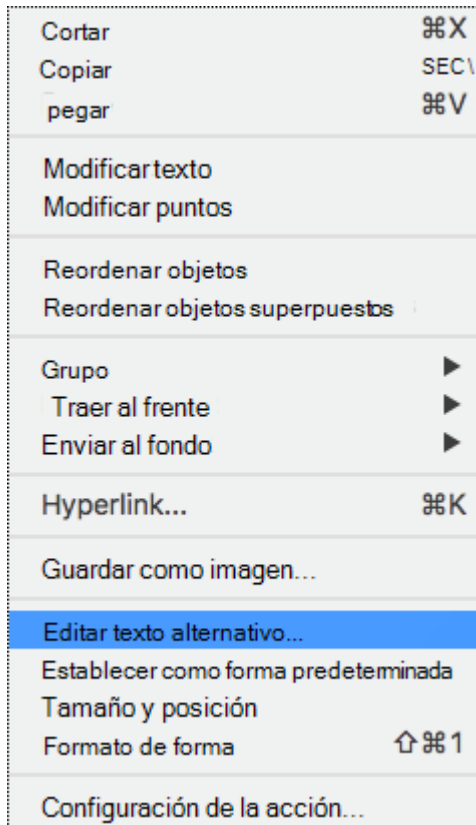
Cortar ⌘X
Copiar SEC\
pegar ⌘V

Modificar texto
Modificar puntos

Reordenar objetos
Reordenar objetos superpuestos

Grupo ▶
Traer al frente ▶
Enviar al fondo ▶

Hyperlink... ⌘K

Guardar como imagen...

Editar texto alternativo...
Establecer como forma predeterminada
Tamaño y posición
Formato de forma ⇧⌘1

Configuración de la acción...